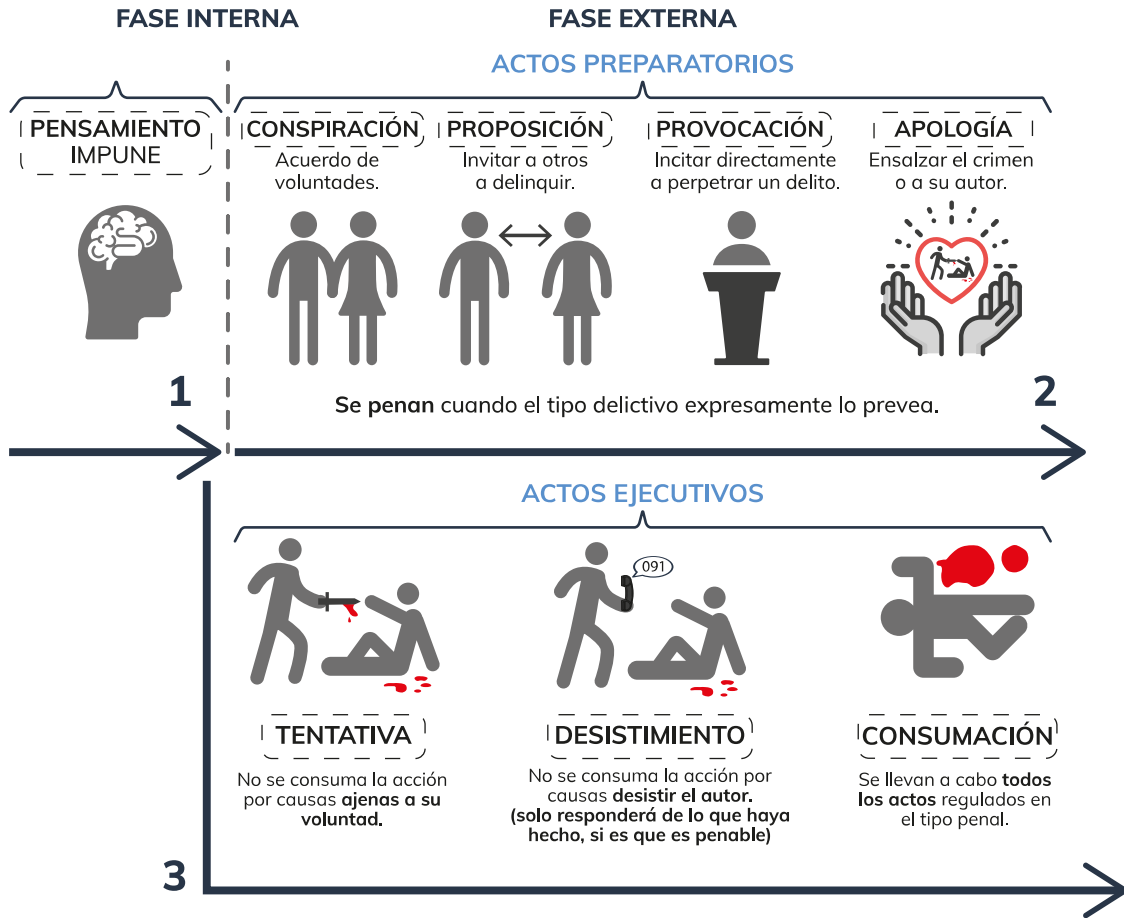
FASE INTERNA

PENSAMIENTO IMPUNE

1

FASE EXTERNA

ACTOS PREPARATORIOS

CONSPIRACIÓN
Acuerdo de voluntades.

PROPOSICIÓN
Invitar a otros a delinquir.

PROVOCACIÓN
Incitar directamente a perpetrar un delito.

APOLOGÍA
Ensalzar el crimen o a su autor.

Se penan cuando el tipo delictivo expresamente lo prevea.

2

ACTOS EJECUTIVOS

091

TENTATIVA
No se consuma la acción por causas ajenas a su voluntad.

DESISTIMIENTO
No se consuma la acción por causas desistir el autor. (solo responderá de lo que haya hecho, si es que es penable)

CONSUMACIÓN
Se llevan a cabo todos los actos regulados en el tipo penal.

3